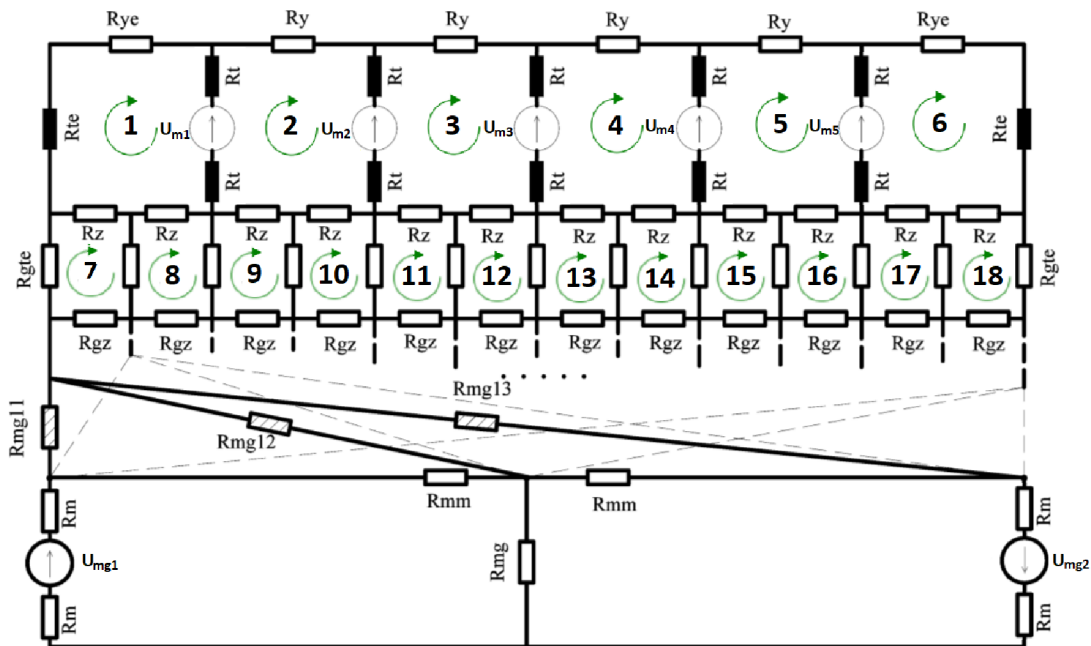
Rye Ry Ry Ry Ry Rye

Rte Rt Rt Rt Rt Rt Rte

1 $U_{m1}$ 2 $U_{m2}$ 3 $U_{m3}$ 4 $U_{m4}$ 5 $U_{m5}$ 6

Rt Rt Rt Rt Rt

Rz Rz Rz Rz Rz Rz Rz Rz Rz Rz Rz Rz

Rgte 7 8 9 10 11 12 13 14 15 16 17 18 Rgte

Rgz Rgz Rgz Rgz Rgz Rgz Rgz Rgz Rgz Rgz Rgz Rgz

. . . . .

Rmg13

Rmg11

Rmg12

Rmm Rmm

Rm Rm

$U_{mg1}$ Rmg $U_{mg2}$

Rm Rm